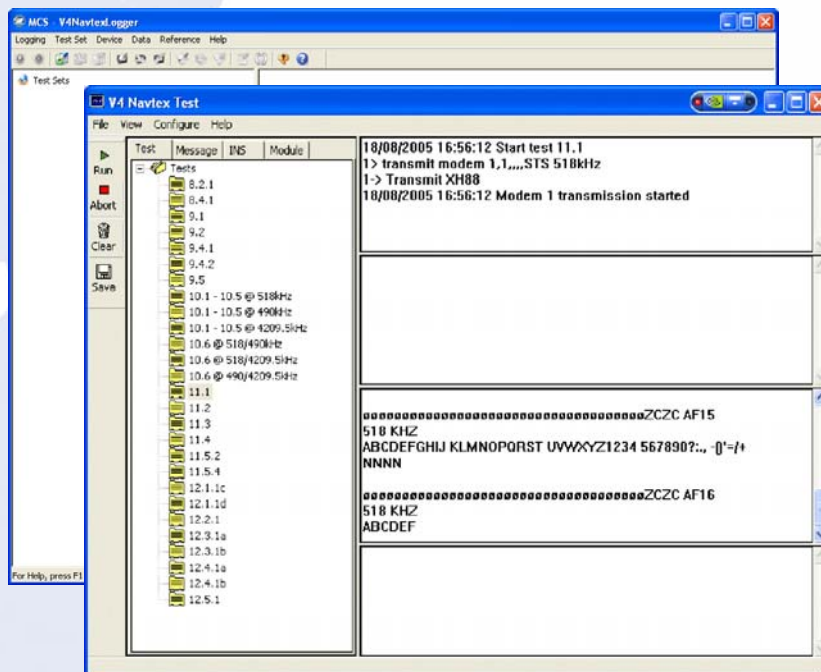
MCS - V4NavtexLogger
Logging Test Set Device Data Reference Help
Test Sets
For Help, press F1

V4 Navtex Test
File View Configure Help
Run
Abort
Clear
Save
Test | Message | INS | Module
Tests
8.2.1
8.4.1
9.1
9.2
9.4.1
9.4.2
9.5
10.1 - 10.5 @ 518kHz
10.1 - 10.5 @ 490kHz
10.1 - 10.5 @ 4209.5kHz
10.6 @ 518/490kHz
10.6 @ 518/4209.5kHz
10.6 @ 490/4209.5kHz
11.1
11.2
11.3
11.4
11.5.2
11.5.4
12.1.1c
12.1.1d
12.2.1
12.3.1a
12.3.1b
12.4.1a
12.4.1b
12.5.1

18/08/2005 16:56:12 Start test 11.1
1> transmit modem 1,1,,,,STS 518kHz
1-> Transmit XH88
18/08/2005 16:56:12 Modem 1 transmission started

øøøøøøøøøøøøøøøøøøøøøøøøøøøøøøøøøøøøøøZCZC AF15
518 KHZ
ABCDEFGHIJ KLMNOPQRST UVWXYZ1234 567890?:., -()'=/+
NNNN

øøøøøøøøøøøøøøøøøøøøøøøøøøøøøøøøøøøøøøZCZC AF16
518 KHZ
ABCDEF